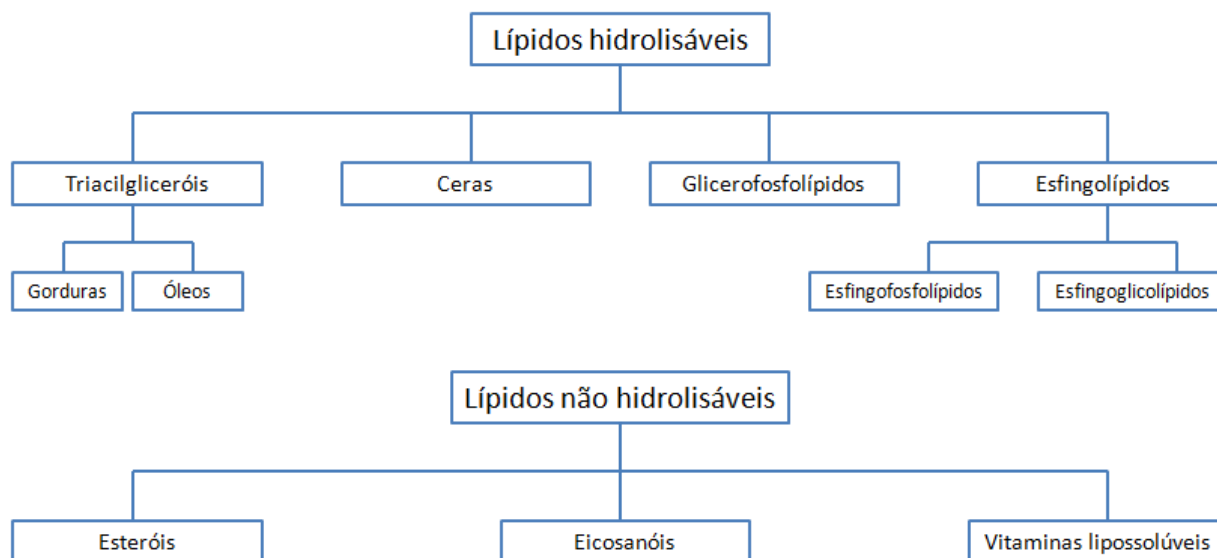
Lípidos hidrolisáveis

Triacilgliceróis

Ceras

Glicerofosfolípidos

Esfingolípidos

Gorduras

Óleos

Esfingofosfolípidos

Esfingoglicolípidos

Lípidos não hidrolisáveis

Esteróis

Eicosanóis

Vitaminas lipossolúveis